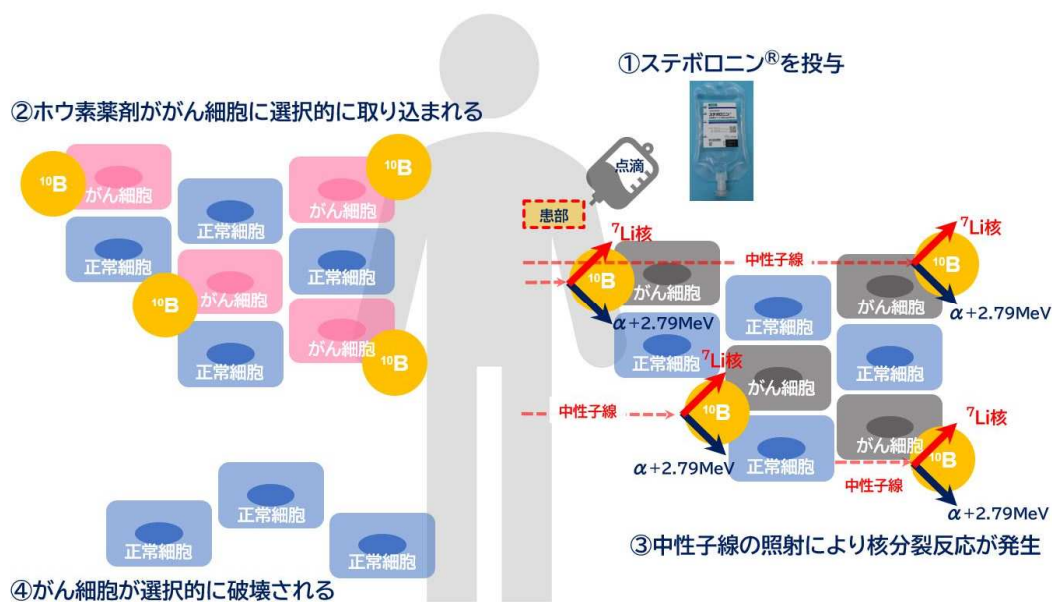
①ステボロニン®を投与

②ホウ素薬剤ががん細胞に選択的に取り込まれる

$^{10}$B がん細胞
正常細胞
$^{10}$B がん細胞
正常細胞
正常細胞
$^{10}$B がん細胞
正常細胞
がん細胞 $^{10}$B

点滴

患部

$^7$Li核
中性子線
$^7$Li核
$^{10}$B
がん細胞
がん細胞
$^{10}$B
$\alpha$+2.79MeV
正常細胞
$\alpha$+2.79MeV
正常細胞
$^7$Li核
がん細胞
正常細胞
中性子線
$^{10}$B
がん細胞
$^7$Li核
$\alpha$+2.79MeV
正常細胞
$^{10}$B
中性子線
$\alpha$+2.79MeV

正常細胞
正常細胞
正常細胞

③中性子線の照射により核分裂反応が発生

④がん細胞が選択的に破壊される